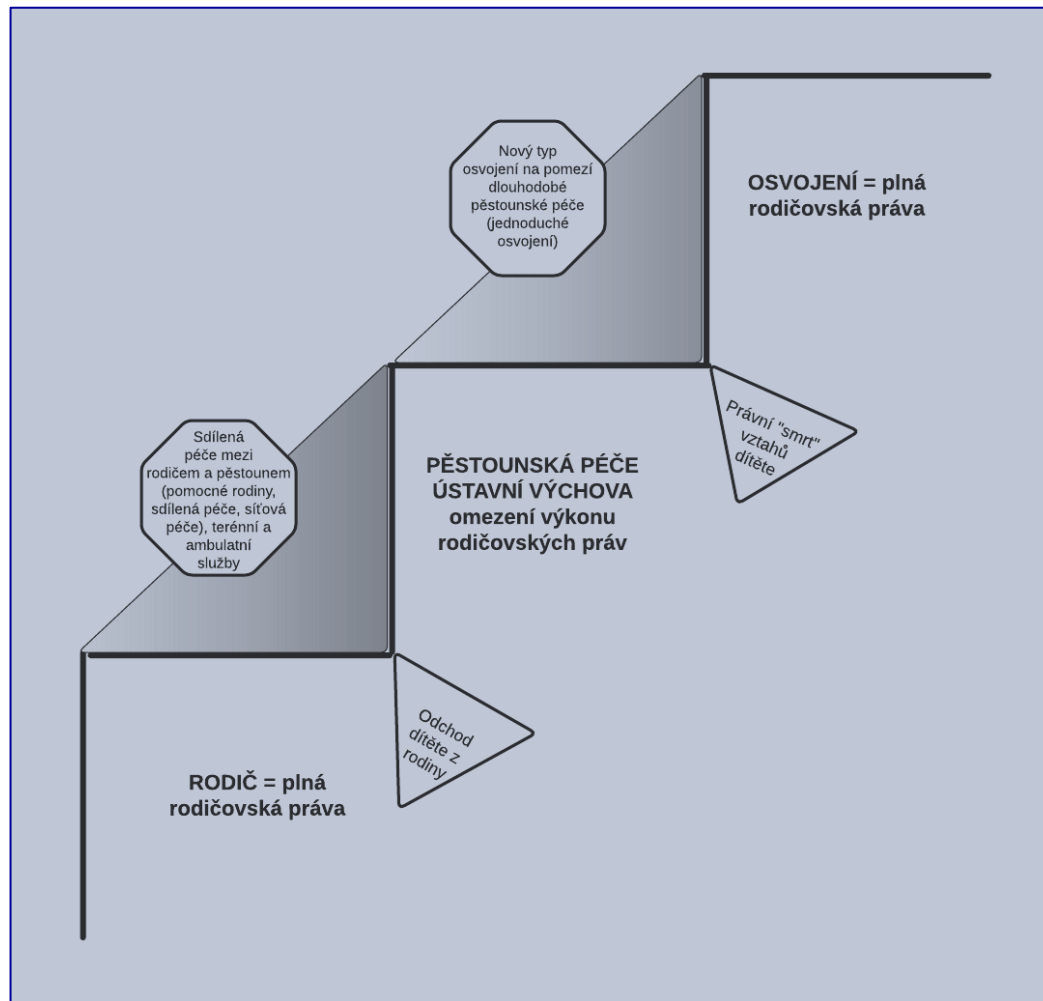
Nový typ osvojení na pomezí dlouhodobé pěstounské péče (jednoduché osvojení)

OSVOJENÍ = plná rodičovská práva

Právní "smrt" vztahů dítěte

Sdílená péče mezi rodičem a pěstounem (pomocné rodiny, sdílená péče, síťová péče), terénní a ambulatní služby

PĚSTOUNSKÁ PÉČE
ÚSTAVNÍ VÝCHOVA
omezení výkonu rodičovských práv

Odchod dítěte z rodiny

RODIČ = plná rodičovská práva